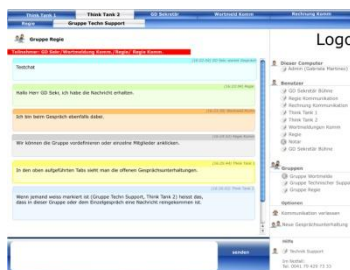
Think Tank 1 | Think Tank 2 | GO Sekretär | Werbmind Komm | Rechnung Komm
Regie | Gruppe Techn Support

Gruppe Regie

Teilnehmer: GD Sek/Werbmind Komm./Regie/ Regie Komm.

Logo

Testchat

Hallo Herr GD Sekr, ich habe die Nachricht erhalten.

Ich bin beim Gespräch ebenfalls dabei.

Wir können die Gruppe vordefinieren oder einzelne Mitglieder anklicken.

In den oben aufgeführten Tabs sieht man die offenen Gesprächsunterhaltungen.

Wenn jemand was markiert ist (Gruppe Techn Support, Think Tank 2) heisst das, dass in dieser Gruppe oder dem Einzelgespräch eine Nachricht reingekommen ist.

senden

Dieser Computer
Admin (Gabriele Martinez)

Benutzer
GD Sekretär Bühne
Regie Kommunikation
Rechnung Kommunikation
Think Tank 1
Think Tank 2
Werbmindungen Komm
Regie
Notar
GD Sekretär Bühne

Gruppen
Gruppe Werbmaile
Gruppe Technischer Suppo
Gruppe Regie

Optionen
Kommunikation verlassen
Neue Gesprächsunterhaltung

Hilfe
Technik Support
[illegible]